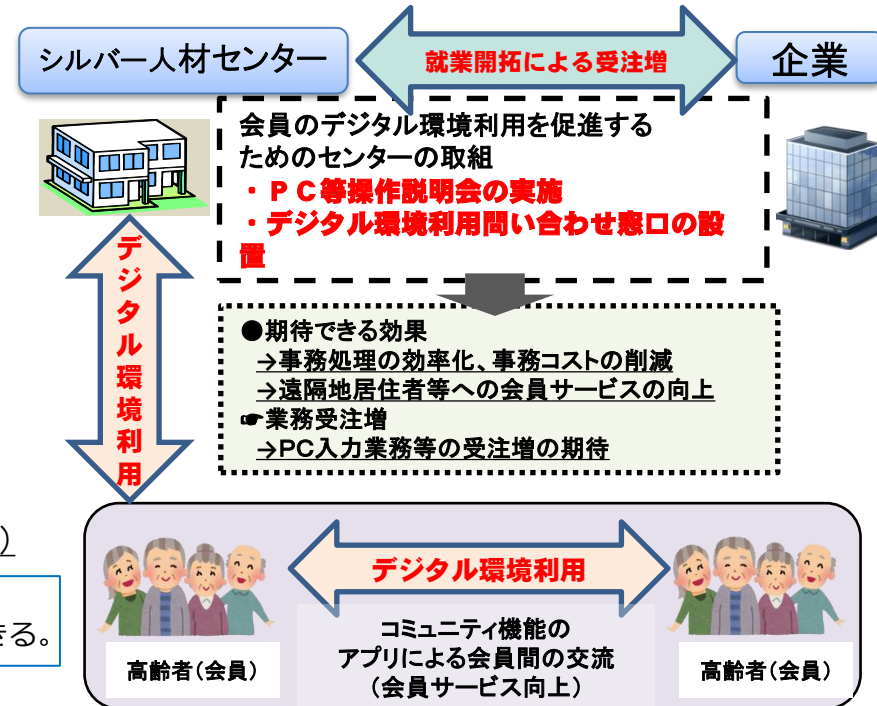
シルバー人材センター

就業開拓による受注増

企業

会員のデジタル環境利用を促進するためのセンターの取組
・ＰＣ等操作説明会の実施
・デジタル環境利用問い合わせ窓口の設置

デジタル環境利用

●期待できる効果
→事務処理の効率化、事務コストの削減
→遠隔地居住者等への会員サービスの向上
☛業務受注増
→PC入力業務等の受注増の期待

)

きる。

デジタル環境利用

高齢者（会員）

コミュニティ機能のアプリによる会員間の交流（会員サービス向上）

高齢者（会員）